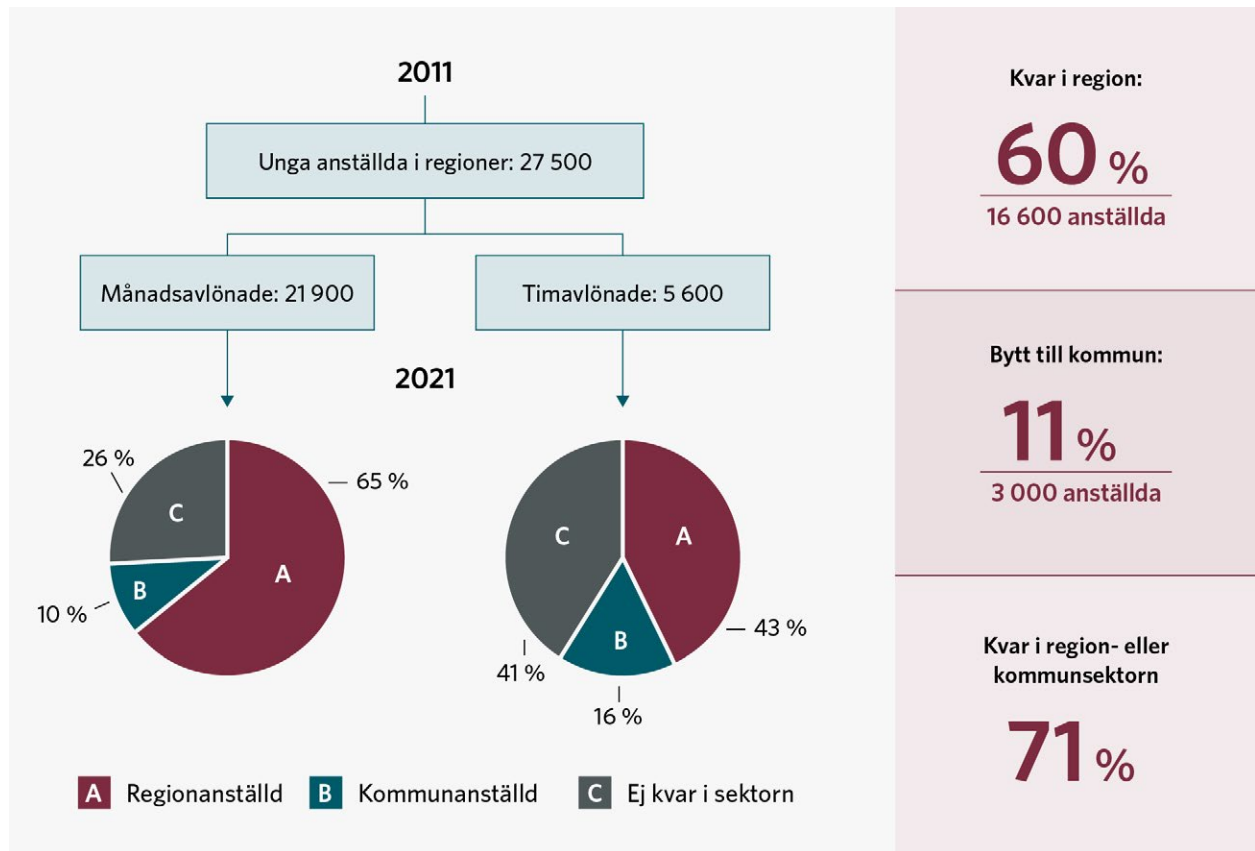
2011

Unga anställda i regioner: 27 500

Månadsavlönade: 21 900

Timavlönade: 5 600

2021

26 %

C

65 %

A

B

10 %

C

A

B

43 %

41 %

16 %

A Regionanställd B Kommunanställd C Ej kvar i sektorn

Kvar i region:

60 %

16 600 anställda

Bytt till kommun:

11 %

3 000 anställda

Kvar i region- eller kommunsektorn

71 %